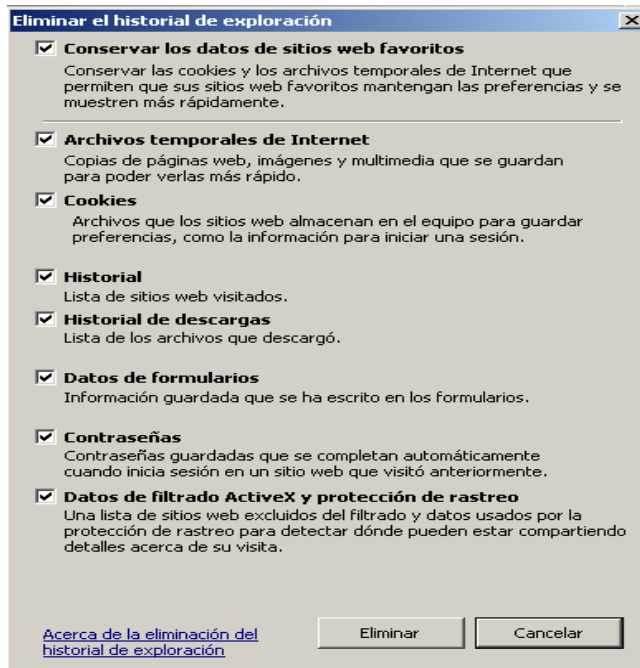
Eliminar el historial de exploración

☑ Conservar los datos de sitios web favoritos
Conservar las cookies y los archivos temporales de Internet que permiten que sus sitios web favoritos mantengan las preferencias y se muestren más rápidamente.

☑ Archivos temporales de Internet
Copias de páginas web, imágenes y multimedia que se guardan para poder verlas más rápido.

☑ Cookies
Archivos que los sitios web almacenan en el equipo para guardar preferencias, como la información para iniciar una sesión.

☑ Historial
Lista de sitios web visitados.

☑ Historial de descargas
Lista de los archivos que descargó.

☑ Datos de formularios
Información guardada que se ha escrito en los formularios.

☑ Contraseñas
Contraseñas guardadas que se completan automáticamente cuando inicia sesión en un sitio web que visitó anteriormente.

☑ Datos de filtrado ActiveX y protección de rastreo
Una lista de sitios web excluidos del filtrado y datos usados por la protección de rastreo para detectar dónde pueden estar compartiendo detalles acerca de su visita.

Acerca de la eliminación del historial de exploración

Eliminar

Cancelar